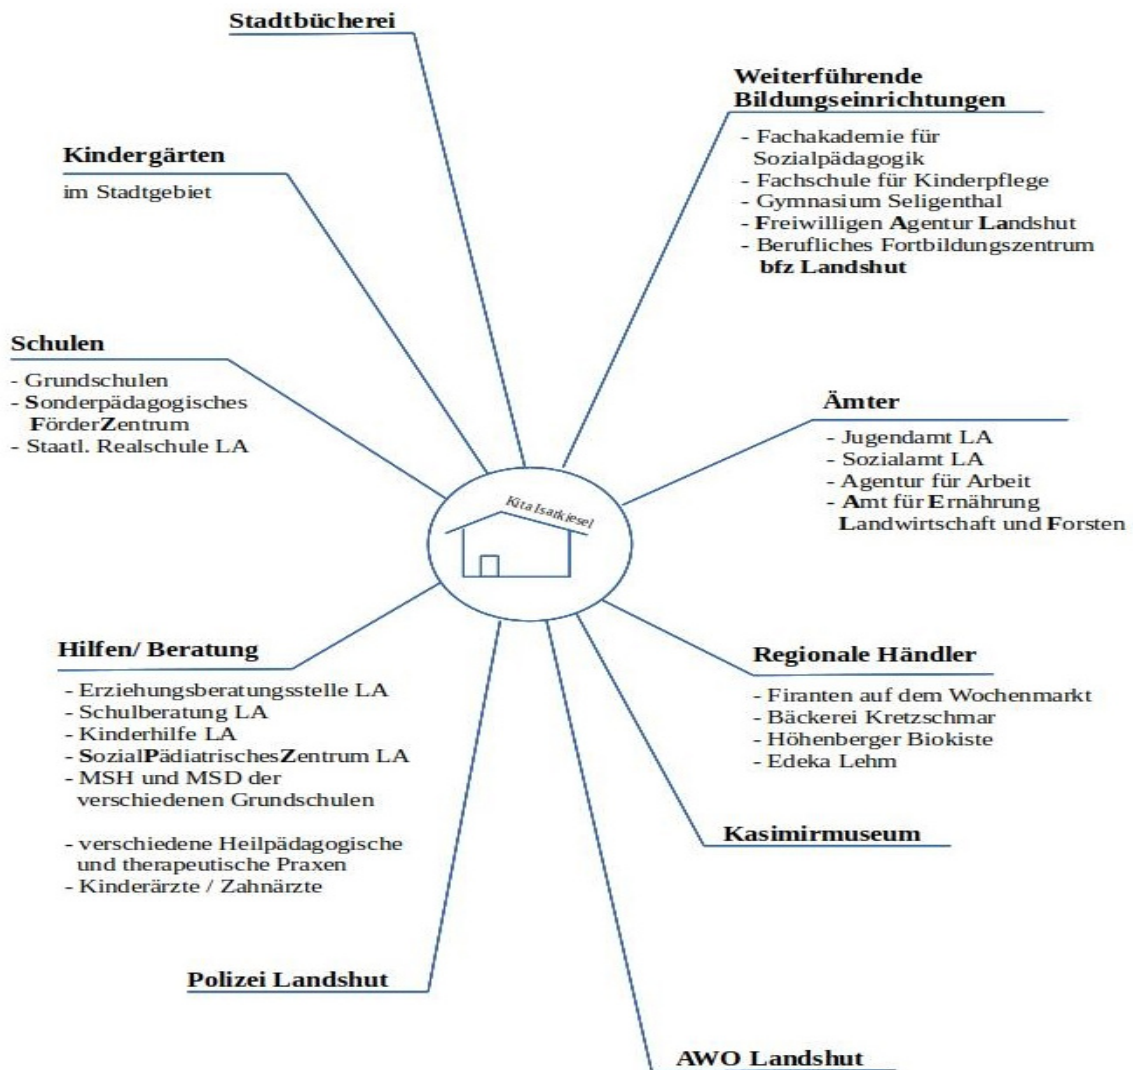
Stadtbücherei

Weiterführende Bildungseinrichtungen

- Fachakademie für Sozialpädagogik
- Fachschule für Kinderpflege
- Gymnasium Seligenthal
- Freiwilligen Agentur Landshut
- Berufliches Fortbildungszentrum bfz Landshut

Kindergärten

im Stadtgebiet

Schulen

- Grundschulen
- Sonderpädagogisches FörderZentrum
- Staatl. Realschule LA

Ämter

- Jugendamt LA
- Sozialamt LA
- Agentur für Arbeit
- Amt für Ernährung Landwirtschaft und Forsten

Kita Isarkiesel

Hilfen/ Beratung

- Erziehungsberatungsstelle LA
- Schulberatung LA
- Kinderhilfe LA
- SozialPädiatrischesZentrum LA
- MSH und MSD der verschiedenen Grundschulen

- verschiedene Heilpädagogische und therapeutische Praxen
- Kinderärzte / Zahnärzte

Regionale Händler

- Firanten auf dem Wochenmarkt
- Bäckerei Kretzschmar
- Höhenberger Biokiste
- Edeka Lehm

Kasimirmuseum

Polizei Landshut

AWO Landshut